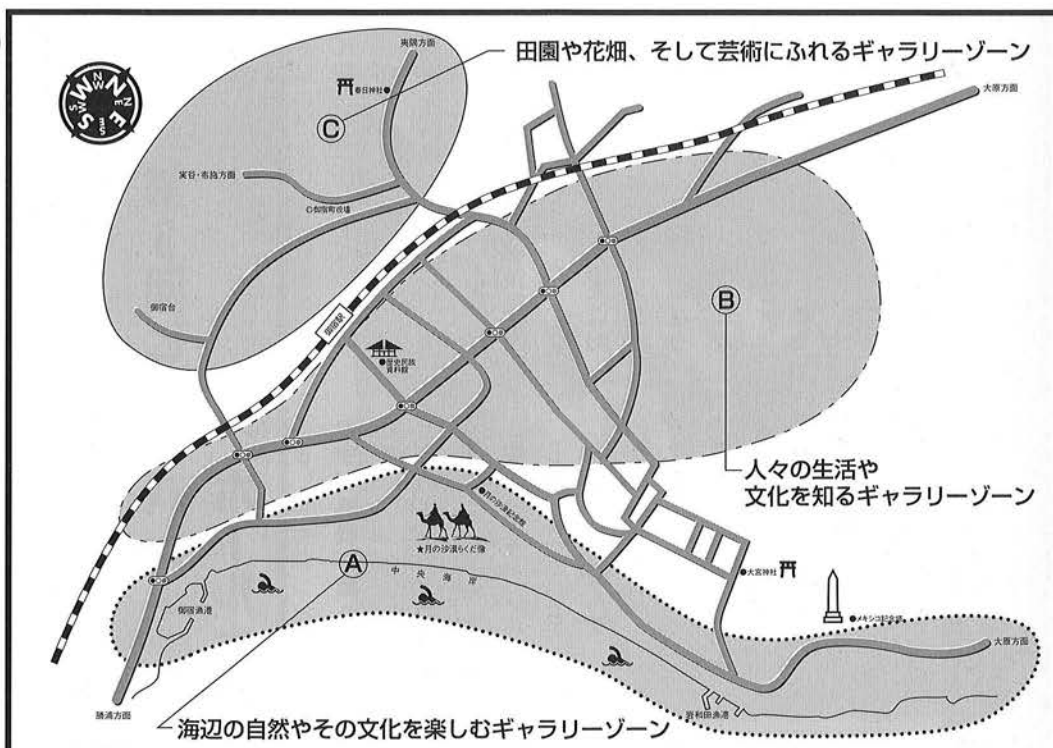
田園や花畑、そして芸術にふれるギャラリーゾーン

東隅方面

●日神社●

Ⓒ

大原方面

実谷・布施方面

●御宿町役場

御宿台

御宿駅

Ⓑ

●歴史民俗資料館

人々の生活や文化を知るギャラリーゾーン

●月の沙漠記念館

★月の沙漠らくだ像

Ⓐ

中央海岸

●大宮神社

御宿漁港

●メキシコ記念塔

大原方面

勝浦方面

岩和田漁港

海辺の自然やその文化を楽しむギャラリーゾーン